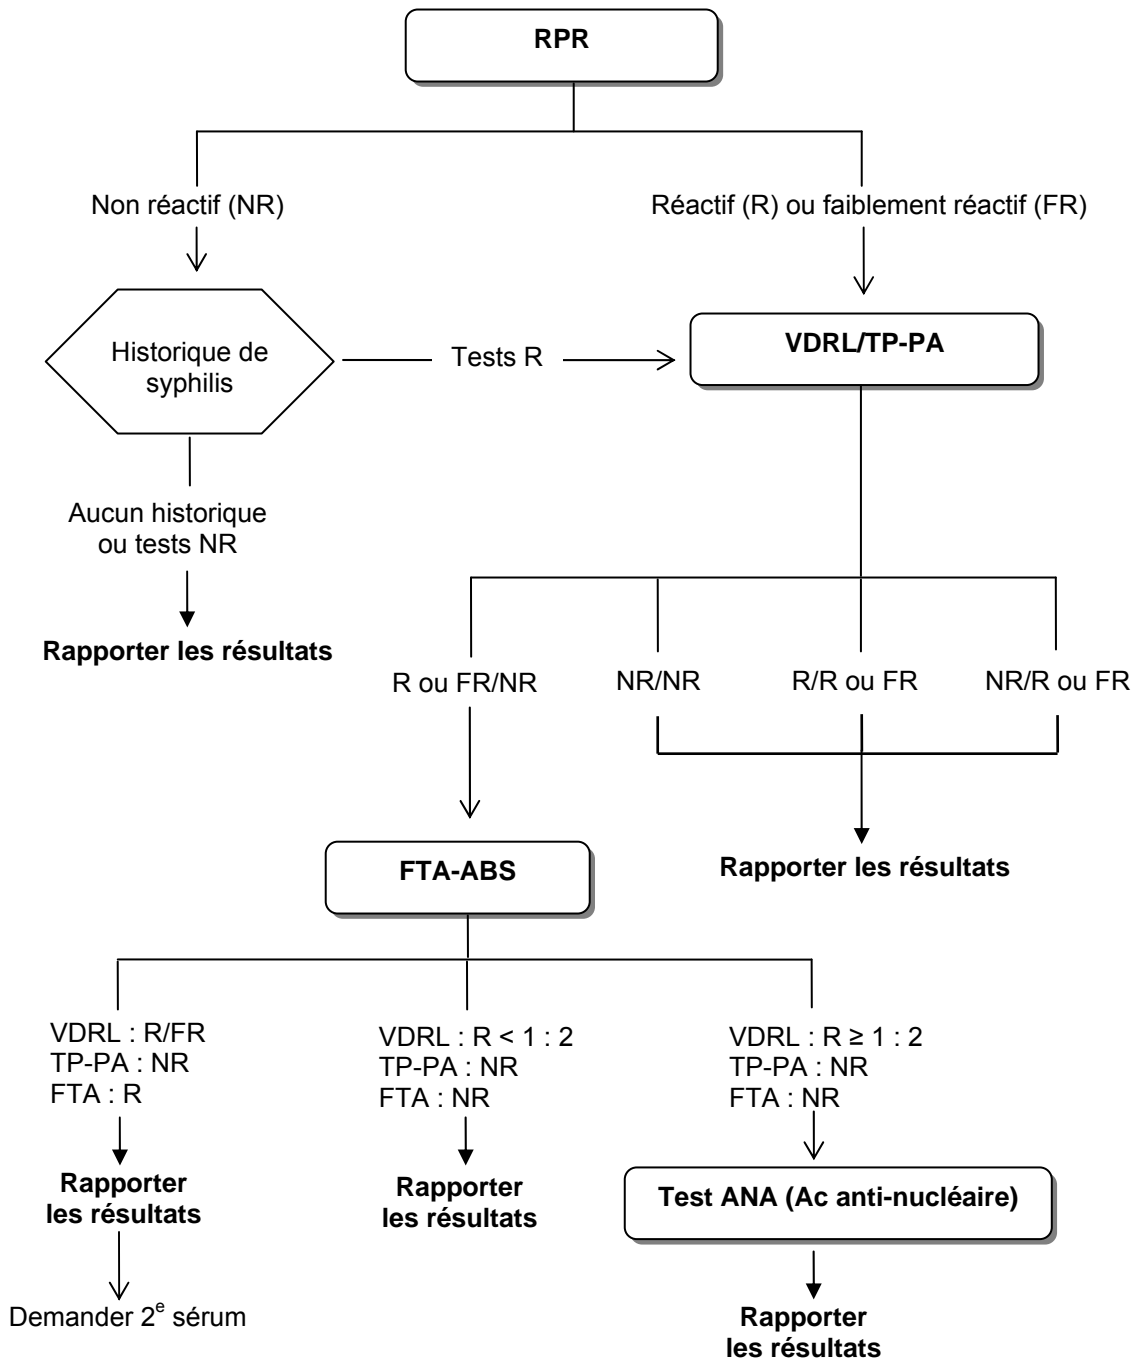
RPR

Non réactif (NR)

Réactif (R) ou faiblement réactif (FR)

Historique de syphilis

Tests R

VDRL/TP-PA

Aucun historique ou tests NR

Rapporter les résultats

R ou FR/NR

NR/NR

R/R ou FR

NR/R ou FR

FTA-ABS

Rapporter les résultats

VDRL : R/FR
TP-PA : NR
FTA : R

VDRL : R < 1 : 2
TP-PA : NR
FTA : NR

VDRL : R ≥ 1 : 2
TP-PA : NR
FTA : NR

Rapporter les résultats

Rapporter les résultats

Test ANA (Ac anti-nucléaire)

Demander 2$^{e}$ sérum

Rapporter les résultats